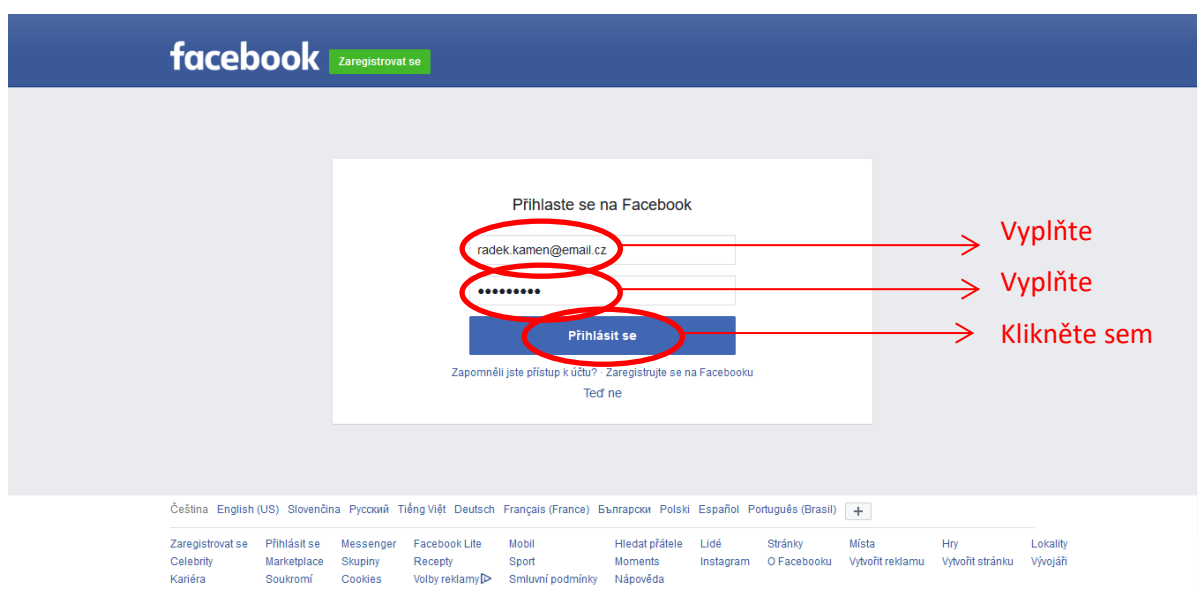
facebook Zaregistrovat se

Přihlaste se na Facebook

radek.kamen@email.cz

•••••••••

Přihlásit se

Zapomněli jste přístup k účtu? Zaregistrujte se na Facebooku

Teď ne

Vyplňte

Vyplňte

Klikněte sem

Čeština English (US) Slovenčina Русский Tiếng Việt Deutsch Français (France) Български Polski Español Português (Brasil) +

Zaregistrovat se Přihlásit se Messenger Facebook Lite Mobil Hledat přátele Lidé Stránky Místa Hry Lokality
Celebrity Marketplace Skupiny Recepty Sport Moments Instagram O Facebooku Vytvořit reklamu Vytvořit stránku Vývojáři
Kariéra Soukromí Cookies Volby reklamy Smluvní podmínky Nápověda